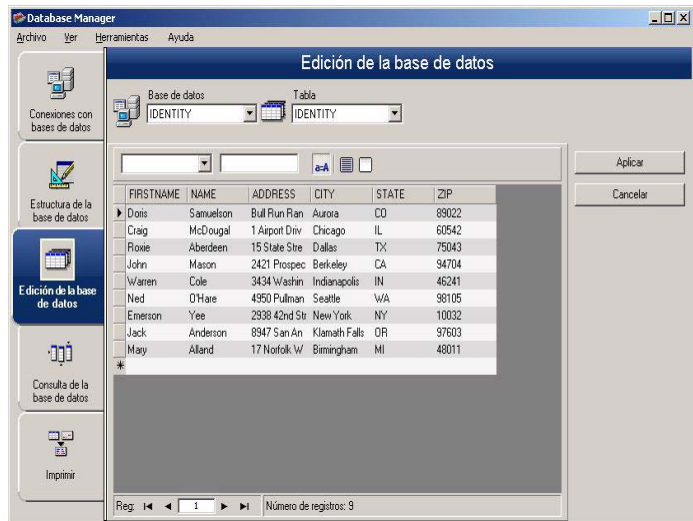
Database Manager

Archivo Ver Herramientas Ayuda

Conexiones con bases de datos

Estructura de la base de datos

Edición de la base de datos

Consulta de la base de datos

Imprimir

Edición de la base de datos

Base de datos
IDENTITY

Tabla
IDENTITY

a-A

Aplicar

Cancelar

| FIRSTNAME | NAME | ADDRESS | CITY | STATE | ZIP |
|---|---|---|---|---|---|
| Doris | Samuelson | Bull Run Ran | Aurora | CO | 89022 |
| Craig | McDougal | 1 Airport Driv | Chicago | IL | 60542 |
| Roxie | Aberdeen | 15 State Stre | Dallas | TX | 75043 |
| John | Mason | 2421 Prospec | Berkeley | CA | 94704 |
| Warren | Cole | 3434 Washin | Indianapolis | IN | 46241 |
| Ned | O'Hare | 4950 Pullman | Seattle | WA | 98105 |
| Emerson | Yee | 2938 42nd Str | New York | NY | 10032 |
| Jack | Anderson | 8947 San An | Klamath Falls | OR | 97603 |
| Mary | Alland | 17 Norfolk W | Birmingham | MI | 48011 |

Reg: 1 Número de registros: 9